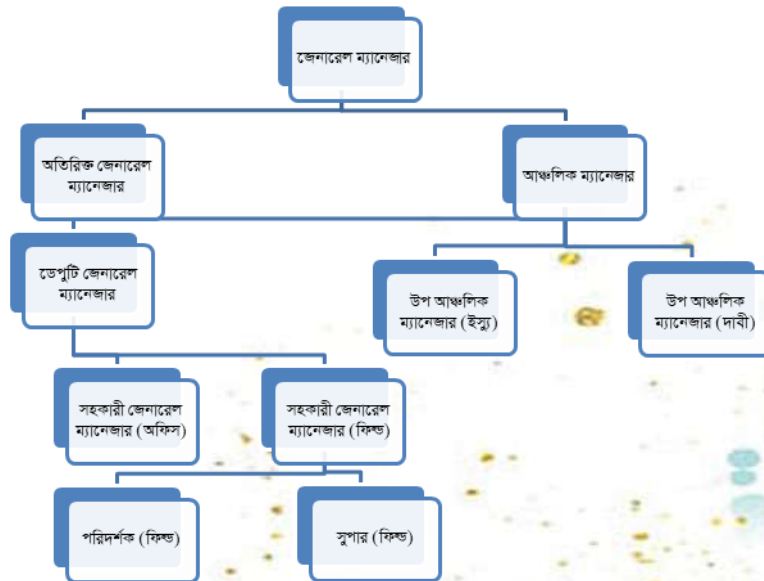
জেনারেল ম্যানেজার

অতিরিক্ত জেনারেল ম্যানেজার

আঞ্চলিক ম্যানেজার

ডেপুটি জেনারেল ম্যানেজার

উপ আঞ্চলিক ম্যানেজার (ইস্যু)

উপ আঞ্চলিক ম্যানেজার (দাবী)

সহকারী জেনারেল ম্যানেজার (অফিস)

সহকারী জেনারেল ম্যানেজার (ফিল্ড)

পরিদর্শক (ফিল্ড)

সুপার (ফিল্ড)